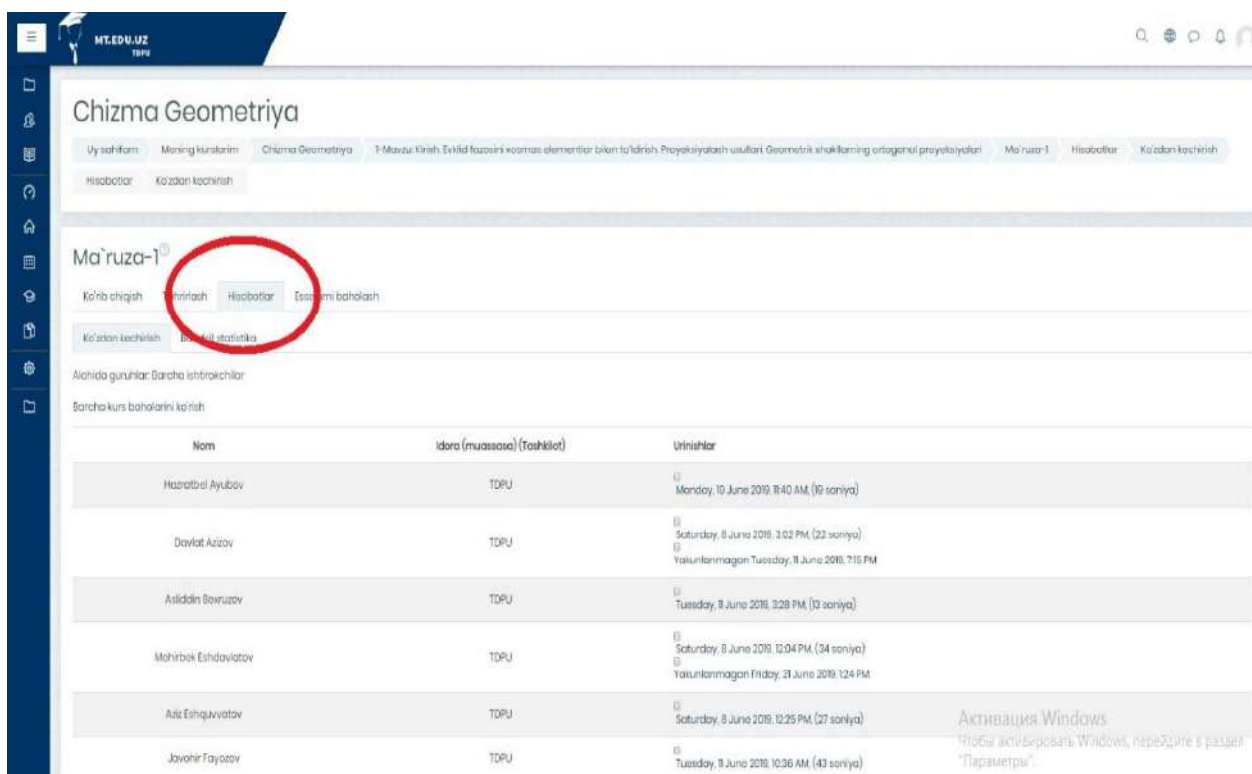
MT.EDU.UZ
TDPU

Chizma Geometriya

Uy sahifam | Mening kurslarim | Chizma Geometriya | 1-Mavzu: Kirish. Evklid fazosini xosmas elementlar bilan to'ldirish. Proyeksiyalash usullari. Geometrik shakllarning ortogonal proyeksiyalari | Ma'ruza-1 | Hisobotlar | Ko'zdan kechirish | Hisobotlar | Ko'zdan kechirish

Ma`ruza-1

Ko'rib chiqish | Tahrirlash | Hisobotlar | Essemi baholash

Ko'zdan kechirish | Batafsil statistika

Alohida guruhlar: Barcha ishtirokchilar

Barcha kurs baholarini ko'rish

| Nom | Idora (muassasa) (Tashkilot) | Urinishlar |
|---|---|---|
| Hazratbek Ayubov | TDPU | Monday, 10 June 2019, 11:40 AM, (19 soniya) |
| Davlat Azizov | TDPU | Saturday, 8 June 2019, 3:02 PM, (22 soniya) Yakunlanmagan Tuesday, 11 June 2019, 7:15 PM |
| Asliddin Boxruzov | TDPU | Tuesday, 11 June 2019, 3:28 PM, (13 soniya) |
| Mohirbek Eshdavlatov | TDPU | Saturday, 8 June 2019, 12:04 PM, (34 soniya) Yakunlanmagan Friday, 21 June 2019, 1:24 PM |
| Aziz Eshquvvatov | TDPU | Saturday, 8 June 2019, 12:25 PM, (27 soniya) |
| Javohir Fayozov | TDPU | Tuesday, 11 June 2019, 10:36 AM, (43 soniya) |

Активация Windows
Чтобы активировать Windows, перейдите в раздел "Параметры".